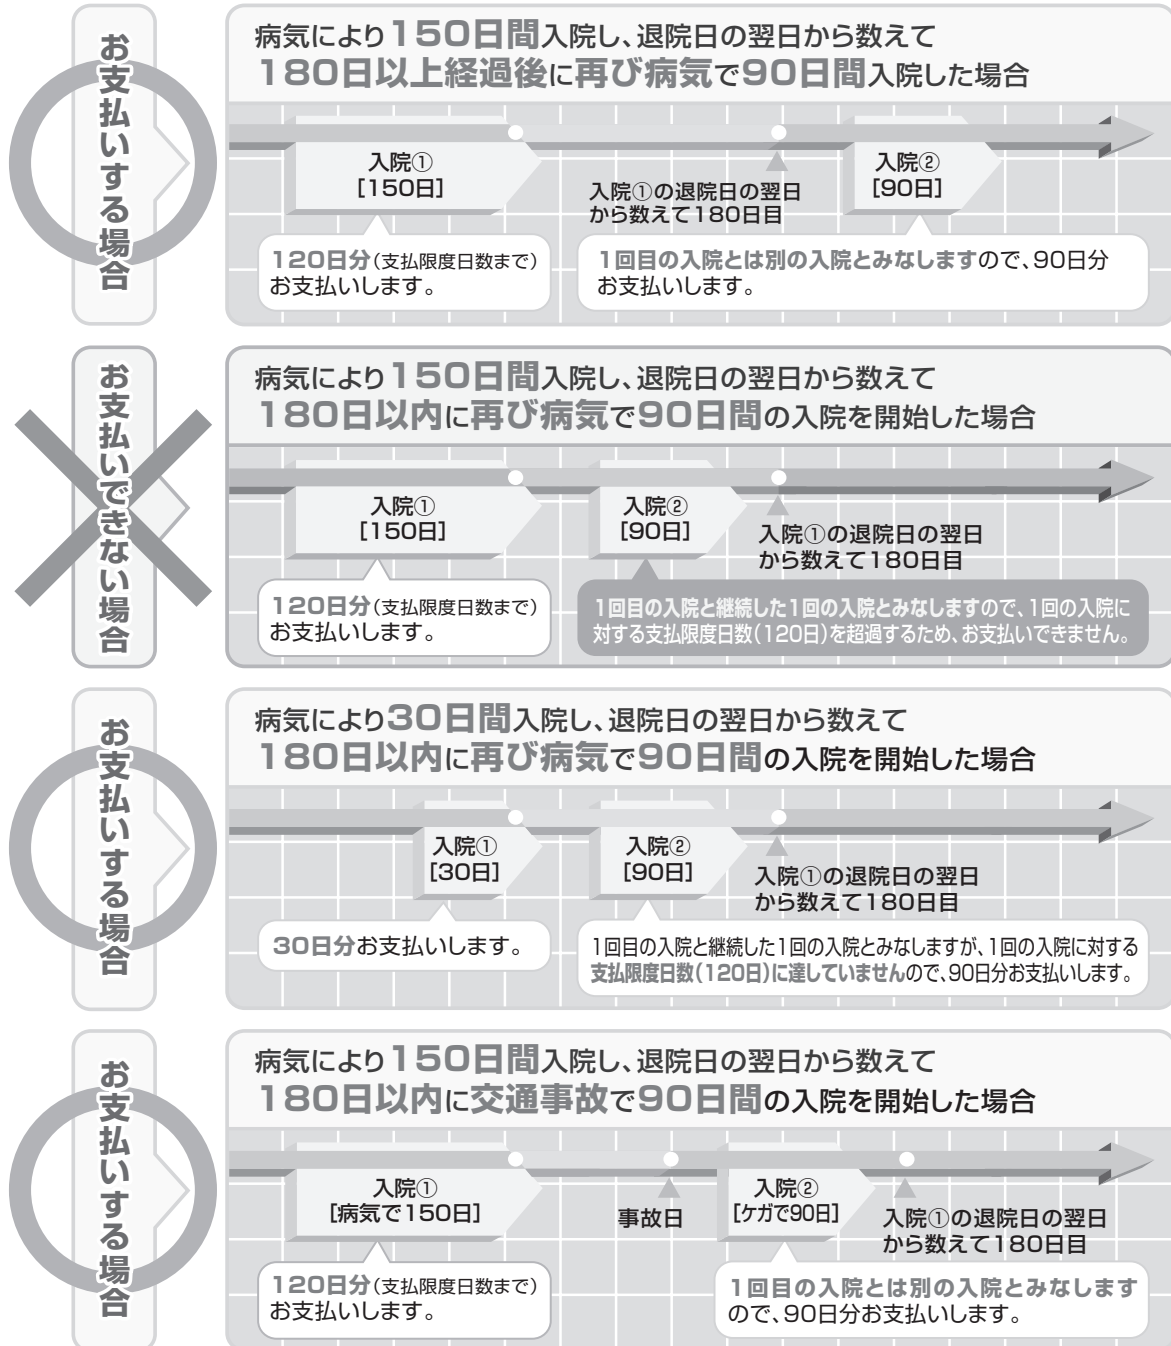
お支払いする場合

病気により150日間入院し、退院日の翌日から数えて180日以上経過後に再び病気で90日間入院した場合

入院①
[150日]

入院①の退院日の翌日から数えて180日目

入院②
[90日]

120日分(支払限度日数まで)お支払いします。

1回目の入院とは別の入院とみなしますので、90日分お支払いします。

お支払いできない場合

病気により150日間入院し、退院日の翌日から数えて180日以内に再び病気で90日間の入院を開始した場合

入院①
[150日]

入院②
[90日]

入院①の退院日の翌日から数えて180日目

120日分(支払限度日数まで)お支払いします。

1回目の入院と継続した1回の入院とみなしますので、1回の入院に対する支払限度日数(120日)を超過するため、お支払いできません。

お支払いする場合

病気により30日間入院し、退院日の翌日から数えて180日以内に再び病気で90日間の入院を開始した場合

入院①
[30日]

入院②
[90日]

入院①の退院日の翌日から数えて180日目

30日分お支払いします。

1回目の入院と継続した1回の入院とみなしますが、1回の入院に対する支払限度日数(120日)に達していませんので、90日分お支払いします。

お支払いする場合

病気により150日間入院し、退院日の翌日から数えて180日以内に交通事故で90日間の入院を開始した場合

入院①
[病気で150日]

事故日

入院②
[ケガで90日]

入院①の退院日の翌日から数えて180日目

120日分(支払限度日数まで)お支払いします。

1回目の入院とは別の入院とみなしますので、90日分お支払いします。